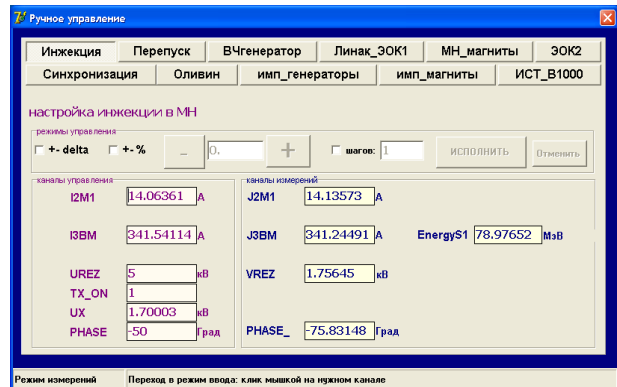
Ручное управление

Инжекция | Перепуск | ВЧгенератор | Линак_ЭОК1 | МН_магниты | ЭОК2
Синхронизация | Оливин | имп_генераторы | имп_магниты | ИСТ_В1000

настройка инжекции в МН

режимы управления
+- delta
+- %
_
0.
+
шагов: 1
ИСПОЛНИТЬ
Отменить

каналы управления
I2M1 14.06361 А
I3BM 341.54114 А
UREZ 5 кВ
TX_ON 1
UX 1.70003 кВ
PHASE -50 Град

каналы измерений
J2M1 14.13573 А
J3BM 341.24491 А
EnergyS1 78.97652 МэВ
VREZ 1.75645 кВ
PHASE_ -75.83148 Град

Режим измерений
Переход в режим ввода: клик мышкой на нужном канале